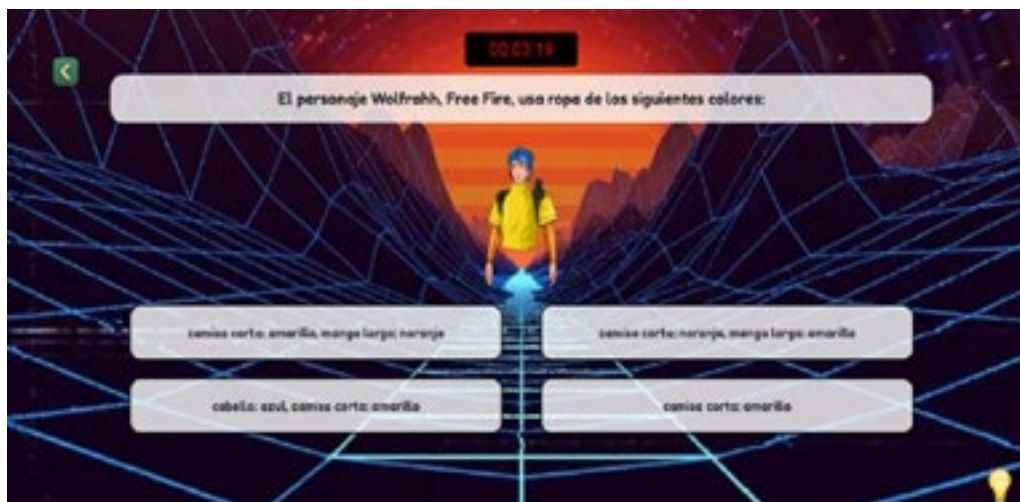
00:03:19

El personaje Wolfrahh, Free Fire, usa ropa de los siguientes colores:

camisa corta: amarilla, manga larga: naranja

camisa corta: naranja, manga larga: amarilla

cabello: azul, camisa corta: amarilla

camisa corta: amarilla